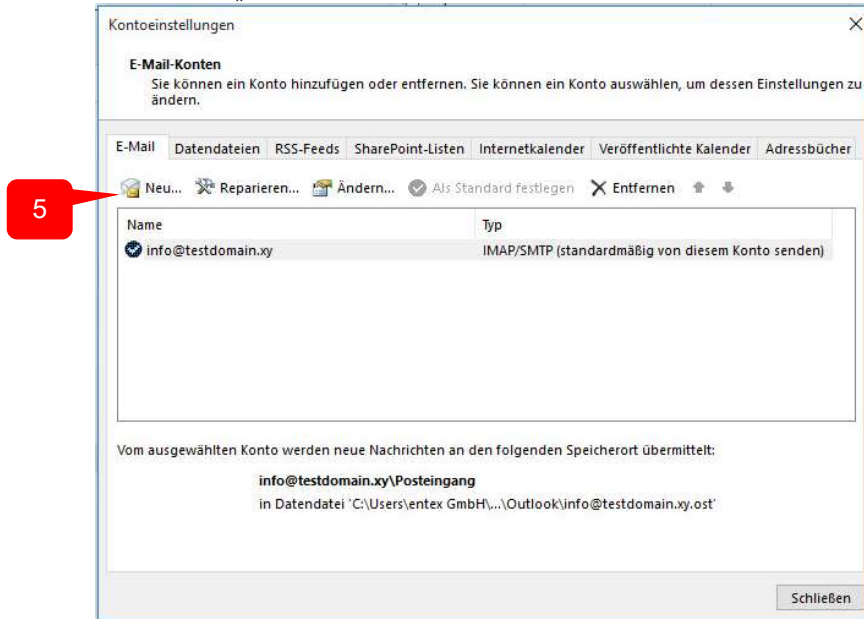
Kontoeinstellungen

E-Mail-Konten
Sie können ein Konto hinzufügen oder entfernen. Sie können ein Konto auswählen, um dessen Einstellungen zu ändern.

E-Mail | Datendateien | RSS-Feeds | SharePoint-Listen | Internetkalender | Veröffentlichte Kalender | Adressbücher

5

Neu... Reparieren... Ändern... Als Standard festlegen Entfernen

| Name | Typ |
|---|---|
| info@testdomain.xy | IMAP/SMTP (standardmäßig von diesem Konto senden) |

Vom ausgewählten Konto werden neue Nachrichten an den folgenden Speicherort übermittelt:

info@testdomain.xy\Posteingang
in Datendatei 'C:\Users\entex GmbH\...\Outlook\info@testdomain.xy.ost'

Schließen